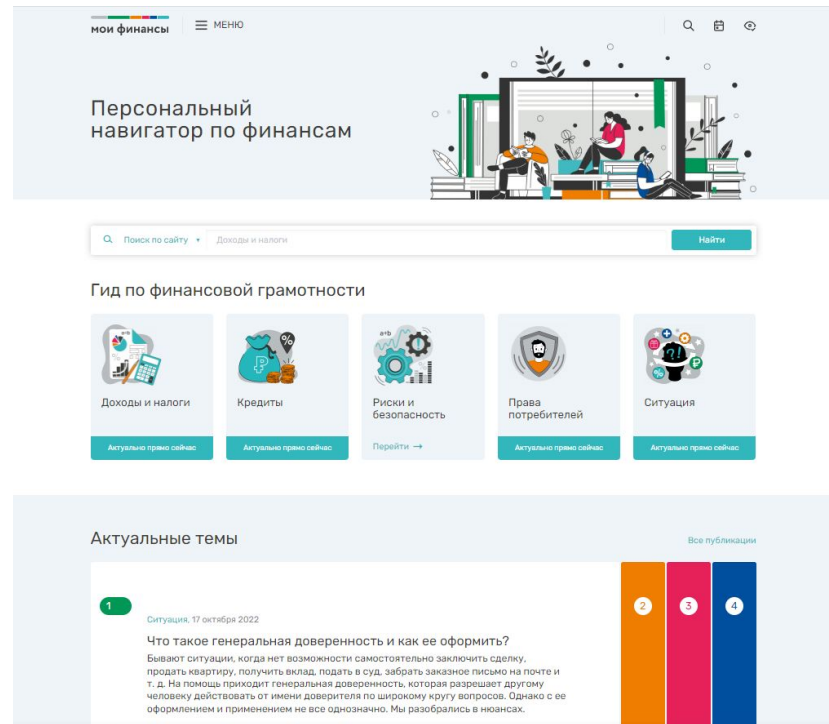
мои финансы

МЕНЮ

Персональный навигатор по финансам

Поиск по сайту

Доходы и налоги

Найти

Гид по финансовой грамотности

Доходы и налоги

Актуально прямо сейчас

Кредиты

Актуально прямо сейчас

Риски и безопасность

Перейти →

Права потребителей

Актуально прямо сейчас

Ситуация

Актуально прямо сейчас

Актуальные темы

Все публикации

1

Ситуация, 17 октября 2022

Что такое генеральная доверенность и как ее оформить?

Бывают ситуации, когда нет возможности самостоятельно заключить сделку, продать квартиру, получить вклад, подать в суд, забрать заказное письмо на почте и т. д. На помощь приходит генеральная доверенность, которая разрешает другому человеку действовать от имени доверителя по широкому кругу вопросов. Однако с ее оформлением и применением не все однозначно. Мы разобрались в нюансах.

2

3

4